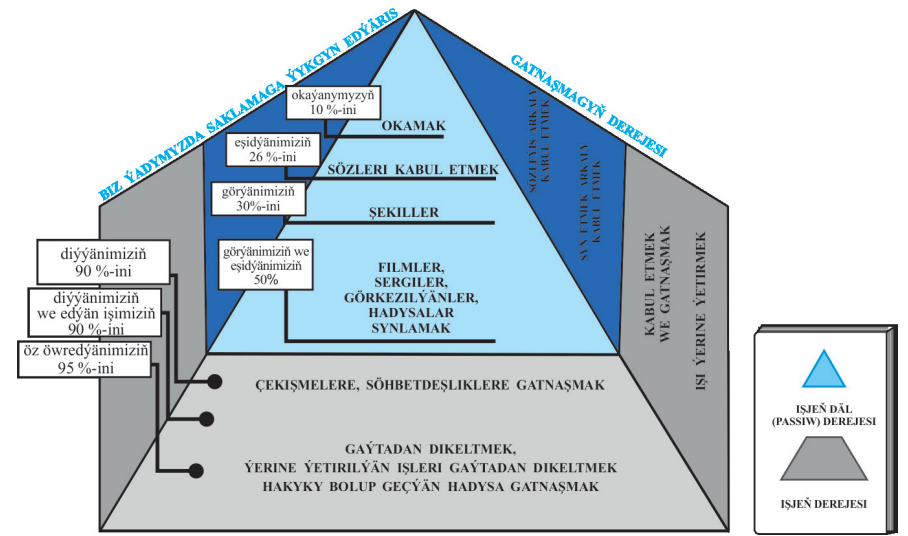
BIZ ÝADYMYZDA SAKLAMAGA ÝYKGYN EDÝÄRIS

GATNAŞMAGYŇ DEREJESI

okaýanymyzyň 10 %-ini

OKAMAK

eşidýänimiziň 26 %-ini

SÖZLERI KABUL ETMEK

görýänimiziň 30%-ini

ŞEKILLER

görýänimiziň we eşidýänimiziň 50%

FILMLER, SERGILER, GÖRKEZILÝÄNLER, HADYSALAR SYNLAMAK

SÖZLEÝIŞ ARKALY KABUL ETMEK

SYN ETMEK ARKALY KABUL ETMEK

diýýänimiziň 90 %-ini

diýýänimiziň we edýän işimiziň 90 %-ini

öz öwredýänimiziň 95 %-ini

ÇEKIŞMELERE, SÖHBETDEŞLIKLERE GATNAŞMAK

GAÝTADAN DIKELTMEK, ÝERINE ÝETIRILÝÄN IŞLERI GAÝTADAN DIKELTMEK HAKYKY BOLUP GEÇÝÄN HADYSA GATNAŞMAK

KABUL ETMEK WE GATNAŞMAK

IŞI ÝERINE ÝETIRMEK

IŞJEŇ DÄL (PASSIW) DEREJESI

IŞJEŇ DEREJESI